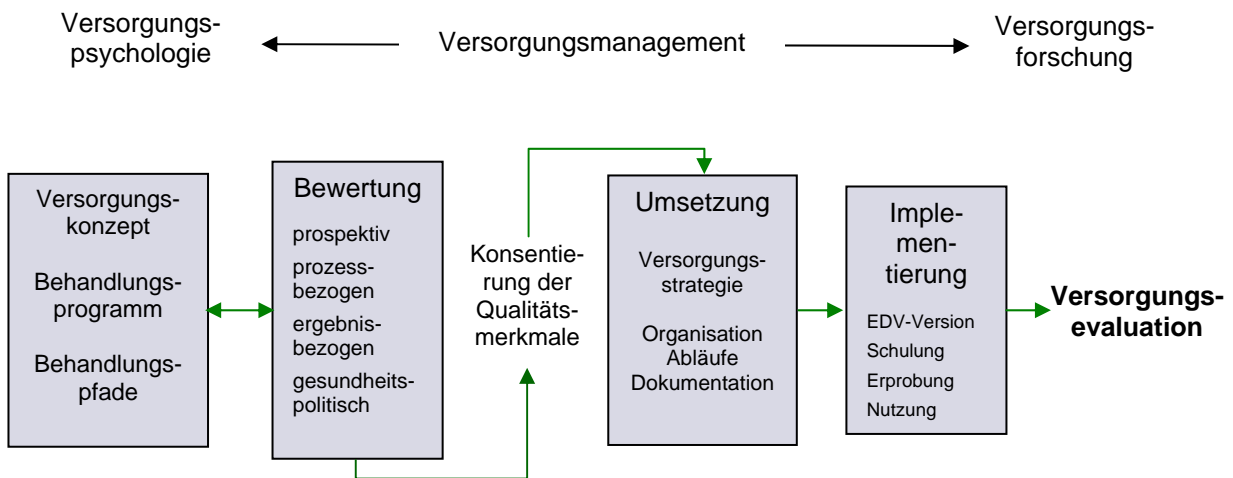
Versorgungspsychologie

Versorgungsmanagement

Versorgungsforschung

Versorgungskonzept

Behandlungsprogramm

Behandlungspfade

Bewertung

prospektiv

prozessbezogen

ergebnisbezogen

gesundheitspolitisch

Konsentierung der Qualitätsmerkmale

Umsetzung

Versorgungsstrategie

Organisation
Abläufe
Dokumentation

Implementierung

EDV-Version
Schulung
Erprobung
Nutzung

**Versorgungsevaluation**